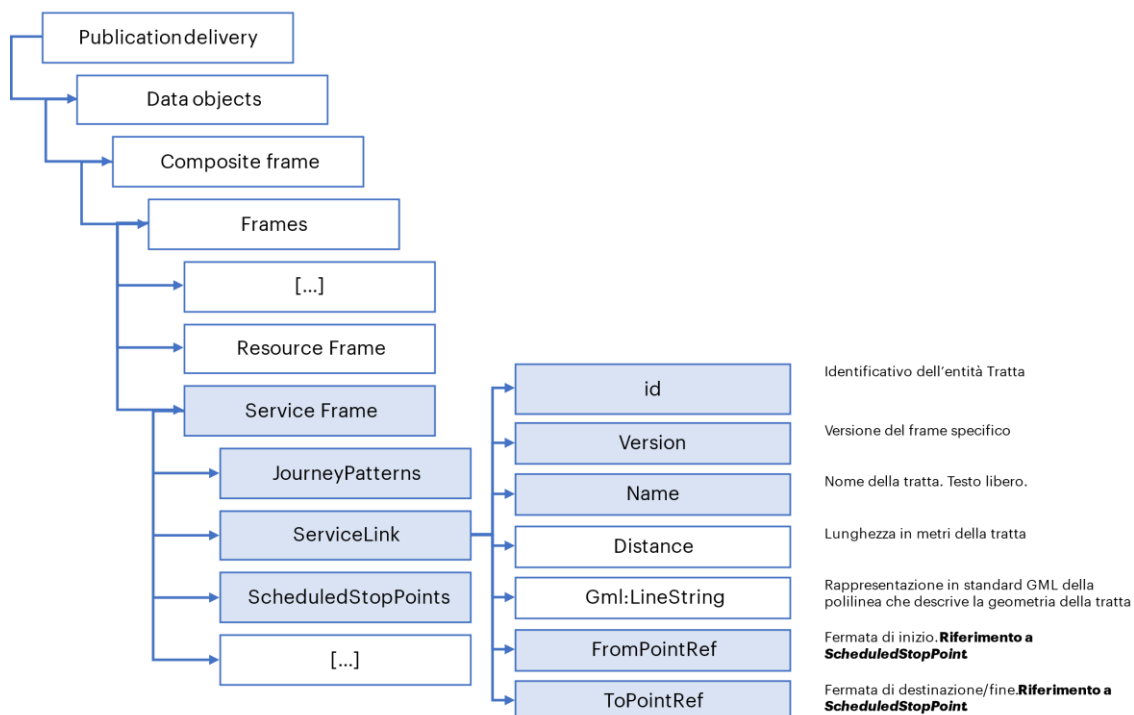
Publicationdelivery

Data objects

Composite frame

Frames

[...]

Resource Frame

Service Frame

JourneyPatterns

ServiceLink

ScheduledStopPoints

[...]

id

Version

Name

Distance

Gml:LineString

FromPointRef

ToPointRef

Identificativo dell'entità Tratta

Versione del frame specifico

Nome della tratta. Testo libero.

Lunghezza in metri della tratta

Rappresentazione in standard GML della polilinea che descrive la geometria della tratta

Fermata di inizio. **Riferimento a *ScheduledStopPoint*.**

Fermata di destinazione/fine. **Riferimento a *ScheduledStopPoint*.**